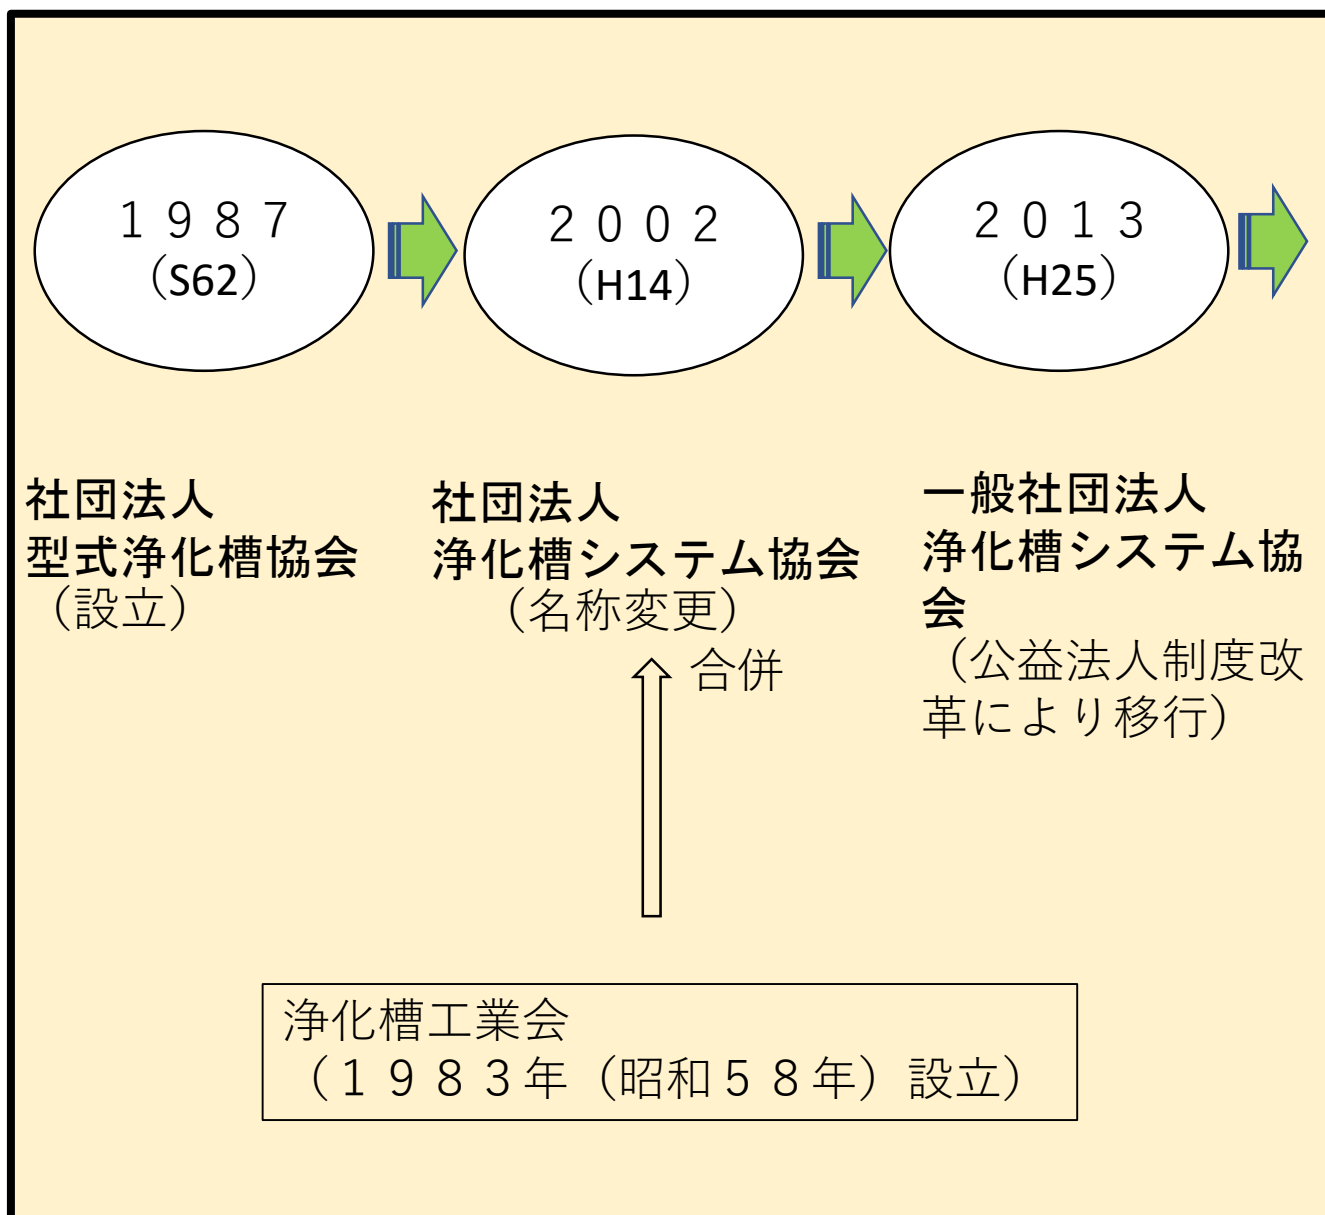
１９８７
（S62）

２００２
（H14）

２０１３
（H25）

社団法人
型式浄化槽協会
（設立）

社団法人
浄化槽システム協会
（名称変更）

合併

一般社団法人
浄化槽システム協会
（公益法人制度改革により移行）

浄化槽工業会
（１９８３年（昭和５８年）設立）